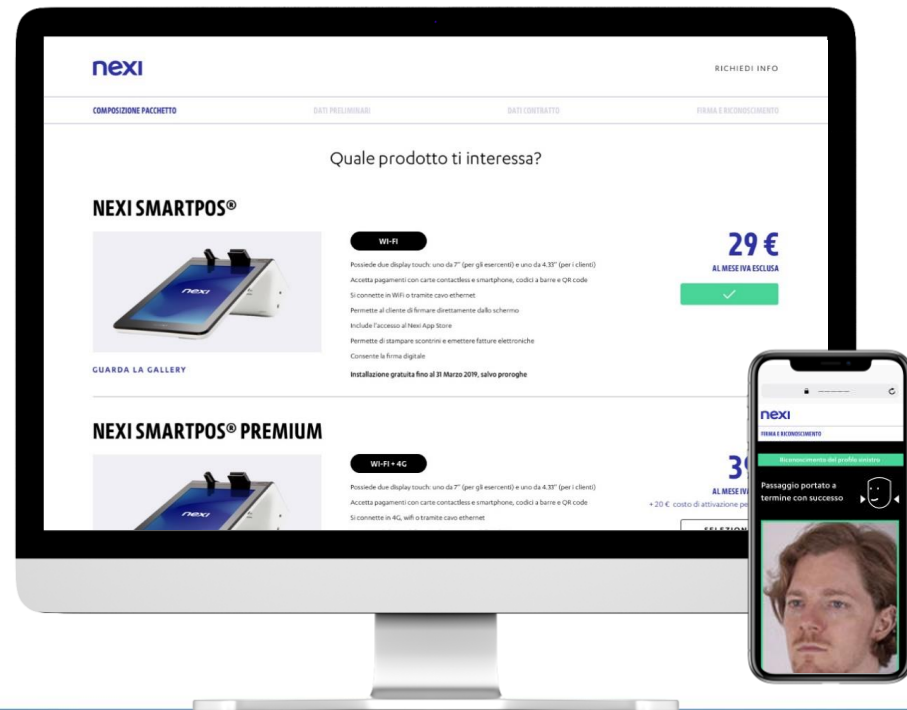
nexi

RICHIEDI INFO

COMPOSIZIONE PACCHETTO

DATI PRELIMINARI

DATI CONTRATTO

FIRMA E RICONOSCIMENTO

Quale prodotto ti interessa?

NEXI SMARTPOS®

nexi

GUARDA LA GALLERY

WI-FI

Possiede due display touch: uno da 7" (per gli esercenti) e uno da 4.33" (per i clienti)

Accetta pagamenti con carte contactless e smartphone, codici a barre e QR code

Si connette in WiFi o tramite cavo ethernet

Permette al cliente di firmare direttamente dallo schermo

Include l'accesso al Nexi App Store

Permette di stampare scontrini e emettere fatture elettroniche

Consente la firma digitale

Installazione gratuita fino al 31 Marzo 2019, salvo proroghe

29 €

AL MESE IVA ESCLUSA

NEXI SMARTPOS® PREMIUM

nexi

WI-FI + 4G

Possiede due display touch: uno da 7" (per gli esercenti) e uno da 4.33" (per i clienti)

Accetta pagamenti con carte contactless e smartphone, codici a barre e QR code

Si connette in 4G, wifi o tramite cavo ethernet

3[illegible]

AL MESE IVA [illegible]

+ 20 € costo di attivazione pr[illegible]

SELEZIO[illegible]

nexi

FIRMA E RICONOSCIMENTO

Riconoscimento del profilo sinistro

Passaggio portato a termine con successo